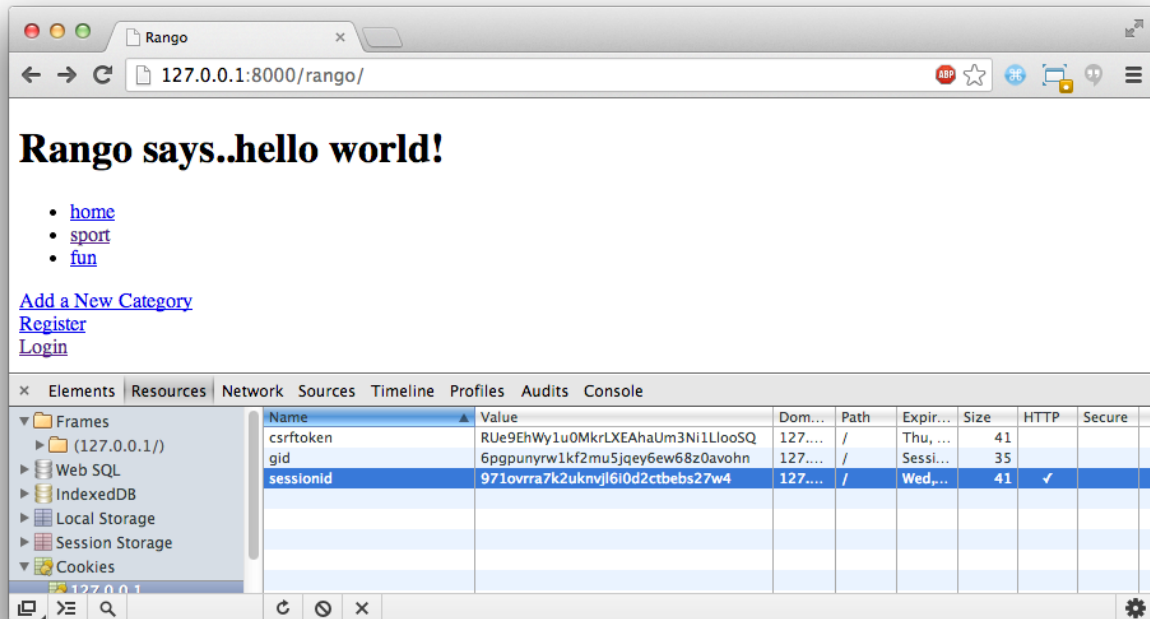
Rango

127.0.0.1:8000/rango/

ABP

# Rango says..hello world!

- home
- sport
- fun

Add a New Category
Register
Login

× Elements Resources Network Sources Timeline Profiles Audits Console

Frames
(127.0.0.1/)
Web SQL
IndexedDB
Local Storage
Session Storage
Cookies
127.0.0.1

| Name | Value | Dom... | Path | Expir... | Size | HTTP | Secure |
|---|---|---|---|---|---|---|---|
| csrftoken | RUe9EhWy1u0MkrLXEAhaUm3Ni1LlooSQ | 127.... | / | Thu, ... | 41 | | |
| gid | 6pgpunyrw1kf2mu5jqey6ew68z0avohn | 127.... | / | Sessi... | 35 | | |
| sessionid | 971ovrra7k2uknvjl6i0d2ctbebs27w4 | 127.... | / | Wed,... | 41 | ✓ | |